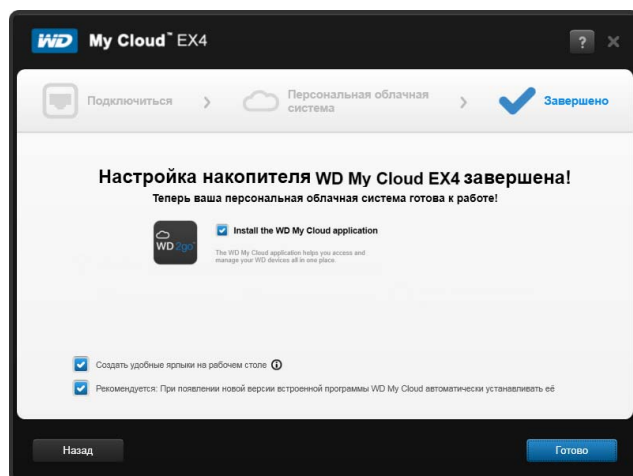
WD My Cloud™ EX4

?

Подключиться › Персональная облачная система › Завершено

Настройка накопителя WD My Cloud EX4 завершена!
Теперь ваша персональная облачная система готова к работе!

WD2go

Install the WD My Cloud application

The WD My Cloud application helps you access and manage your WD devices all in one place.

Создать удобные ярлыки на рабочем столе

Рекомендуется: При появлении новой версии встроенной программы WD My Cloud автоматически устанавливать её

Назад

Готово